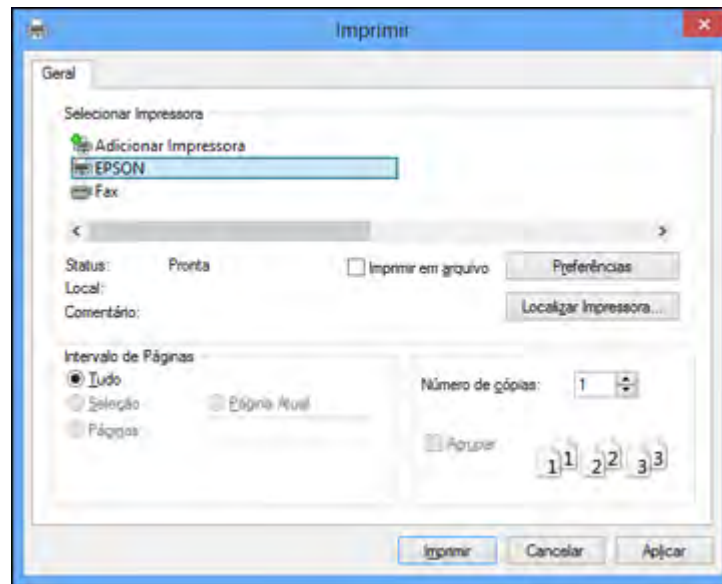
Imprimir

Geral

Selecionar Impressora

Adicionar Impressora
EPSON
Fax

Status: Pronta
Local:
Comentário:

Imprimir em arquivo

Preferências

Localizar Impressora...

Intervalo de Páginas

Tudo
Seleção
Página Atual
Páginas

Número de cópias: 1

Agrupar

1 1 2 2 3 3

Imprimir Cancelar Aplicar